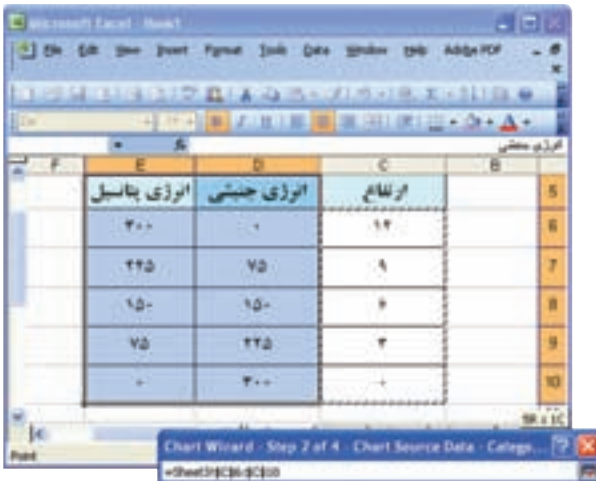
Microsoft Excel - Book1

File Edit View Insert Format Tools Data Window Help Adobe PDF

fx

انرژی جنبشی

| F | E | D | C | B | |
|---|---|---|---|---|---|
| | انرژی پتانسیل | انرژی جنبشی | ارتفاع | | 5 |
| | ۳۰۰ | ۰ | ۱۲ | | 6 |
| | ۲۲۵ | ۷۵ | ۹ | | 7 |
| | ۱۵۰ | ۱۵۰ | ۶ | | 8 |
| | ۷۵ | ۲۲۵ | ۳ | | 9 |
| | ۰ | ۳۰۰ | ۰ | | 10 |

5R x 1C

Point

Chart Wizard - Step 2 of 4 - Chart Source Data - Categ...

=Sheet1!$C$6:$C$10